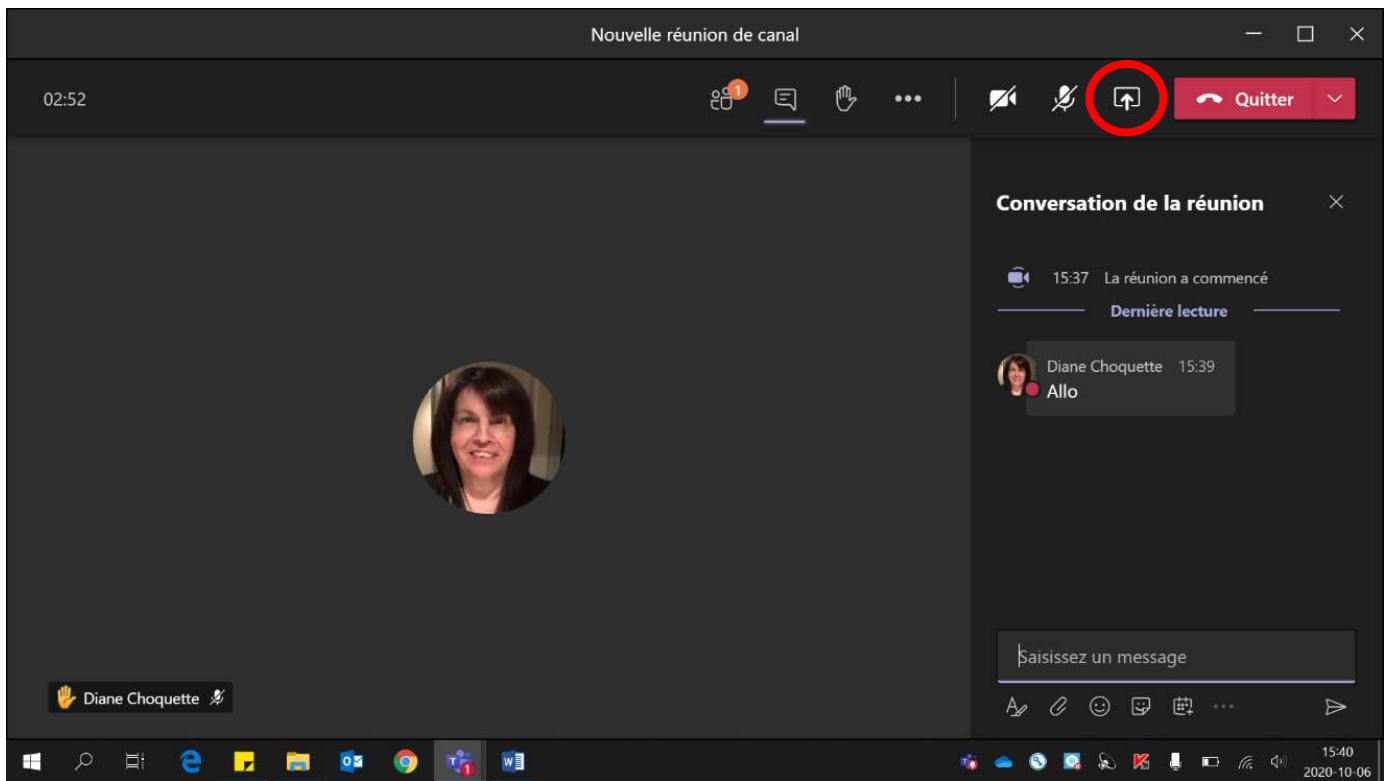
Nouvelle réunion de canal

02:52

1

Quitter

Conversation de la réunion

15:37 La réunion a commencé

Dernière lecture

Diane Choquette 15:39
Allo

Diane Choquette

Saisissez un message

15:40
2020-10-06